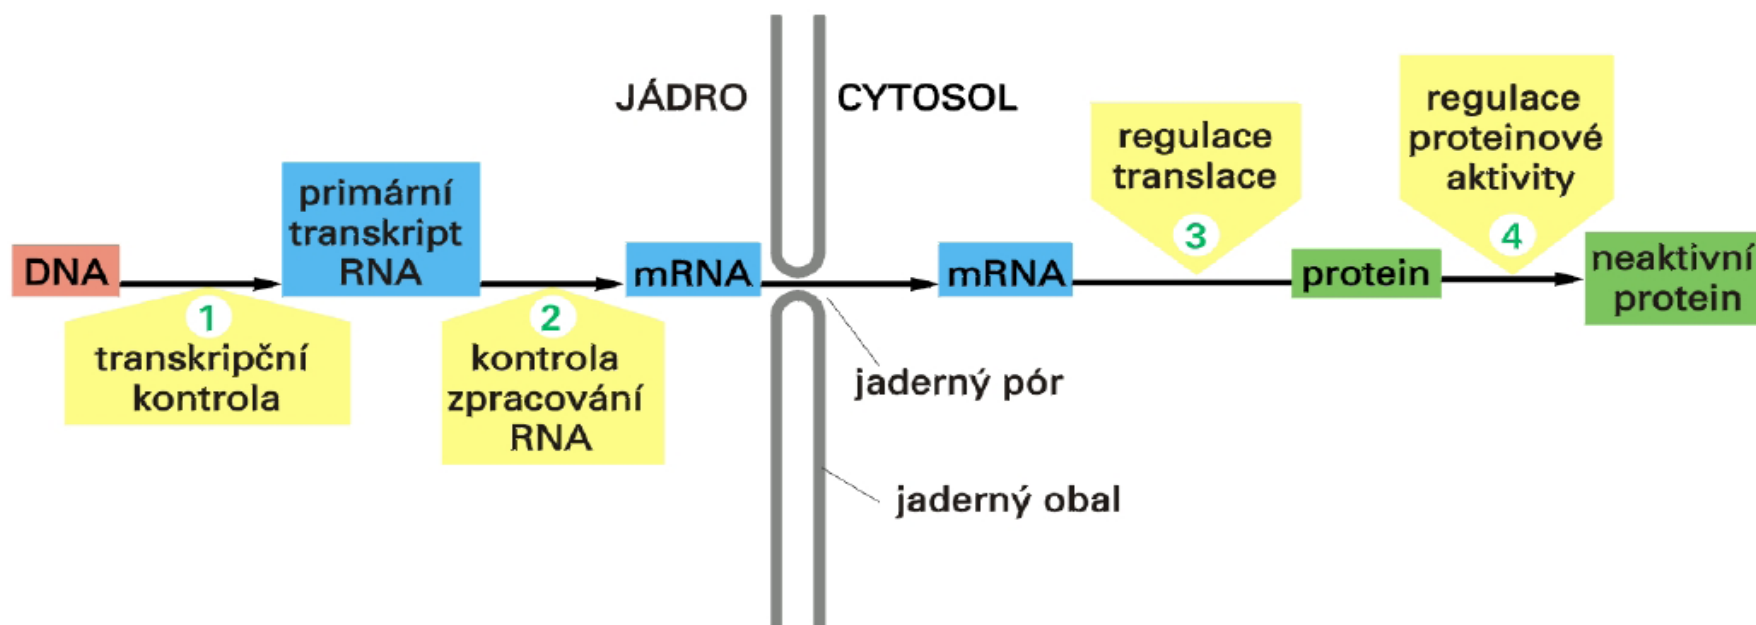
JÁDRO

CYTOSOL

DNA

1
transkripční kontrola

primární transkript RNA

2
kontrola zpracování RNA

mRNA

mRNA

jaderný pór

jaderný obal

regulace translace
3

protein

regulace proteinové aktivity
4

neaktivní protein